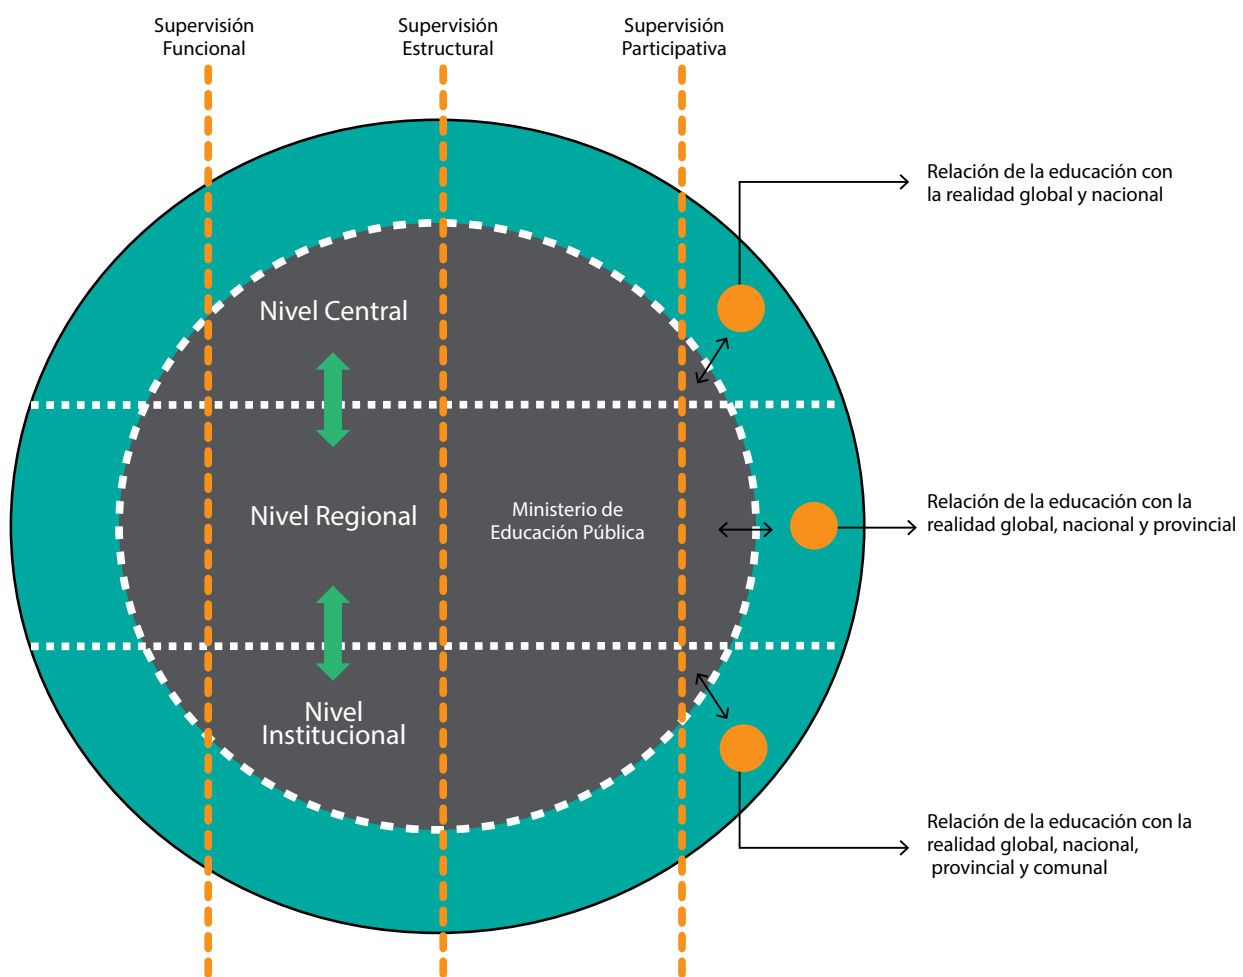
Supervisión Funcional

Supervisión Estructural

Supervisión Participativa

Relación de la educación con la realidad global y nacional

Nivel Central

Nivel Regional

Ministerio de Educación Pública

Relación de la educación con la realidad global, nacional y provincial

Nivel Institucional

Relación de la educación con la realidad global, nacional, provincial y comunal